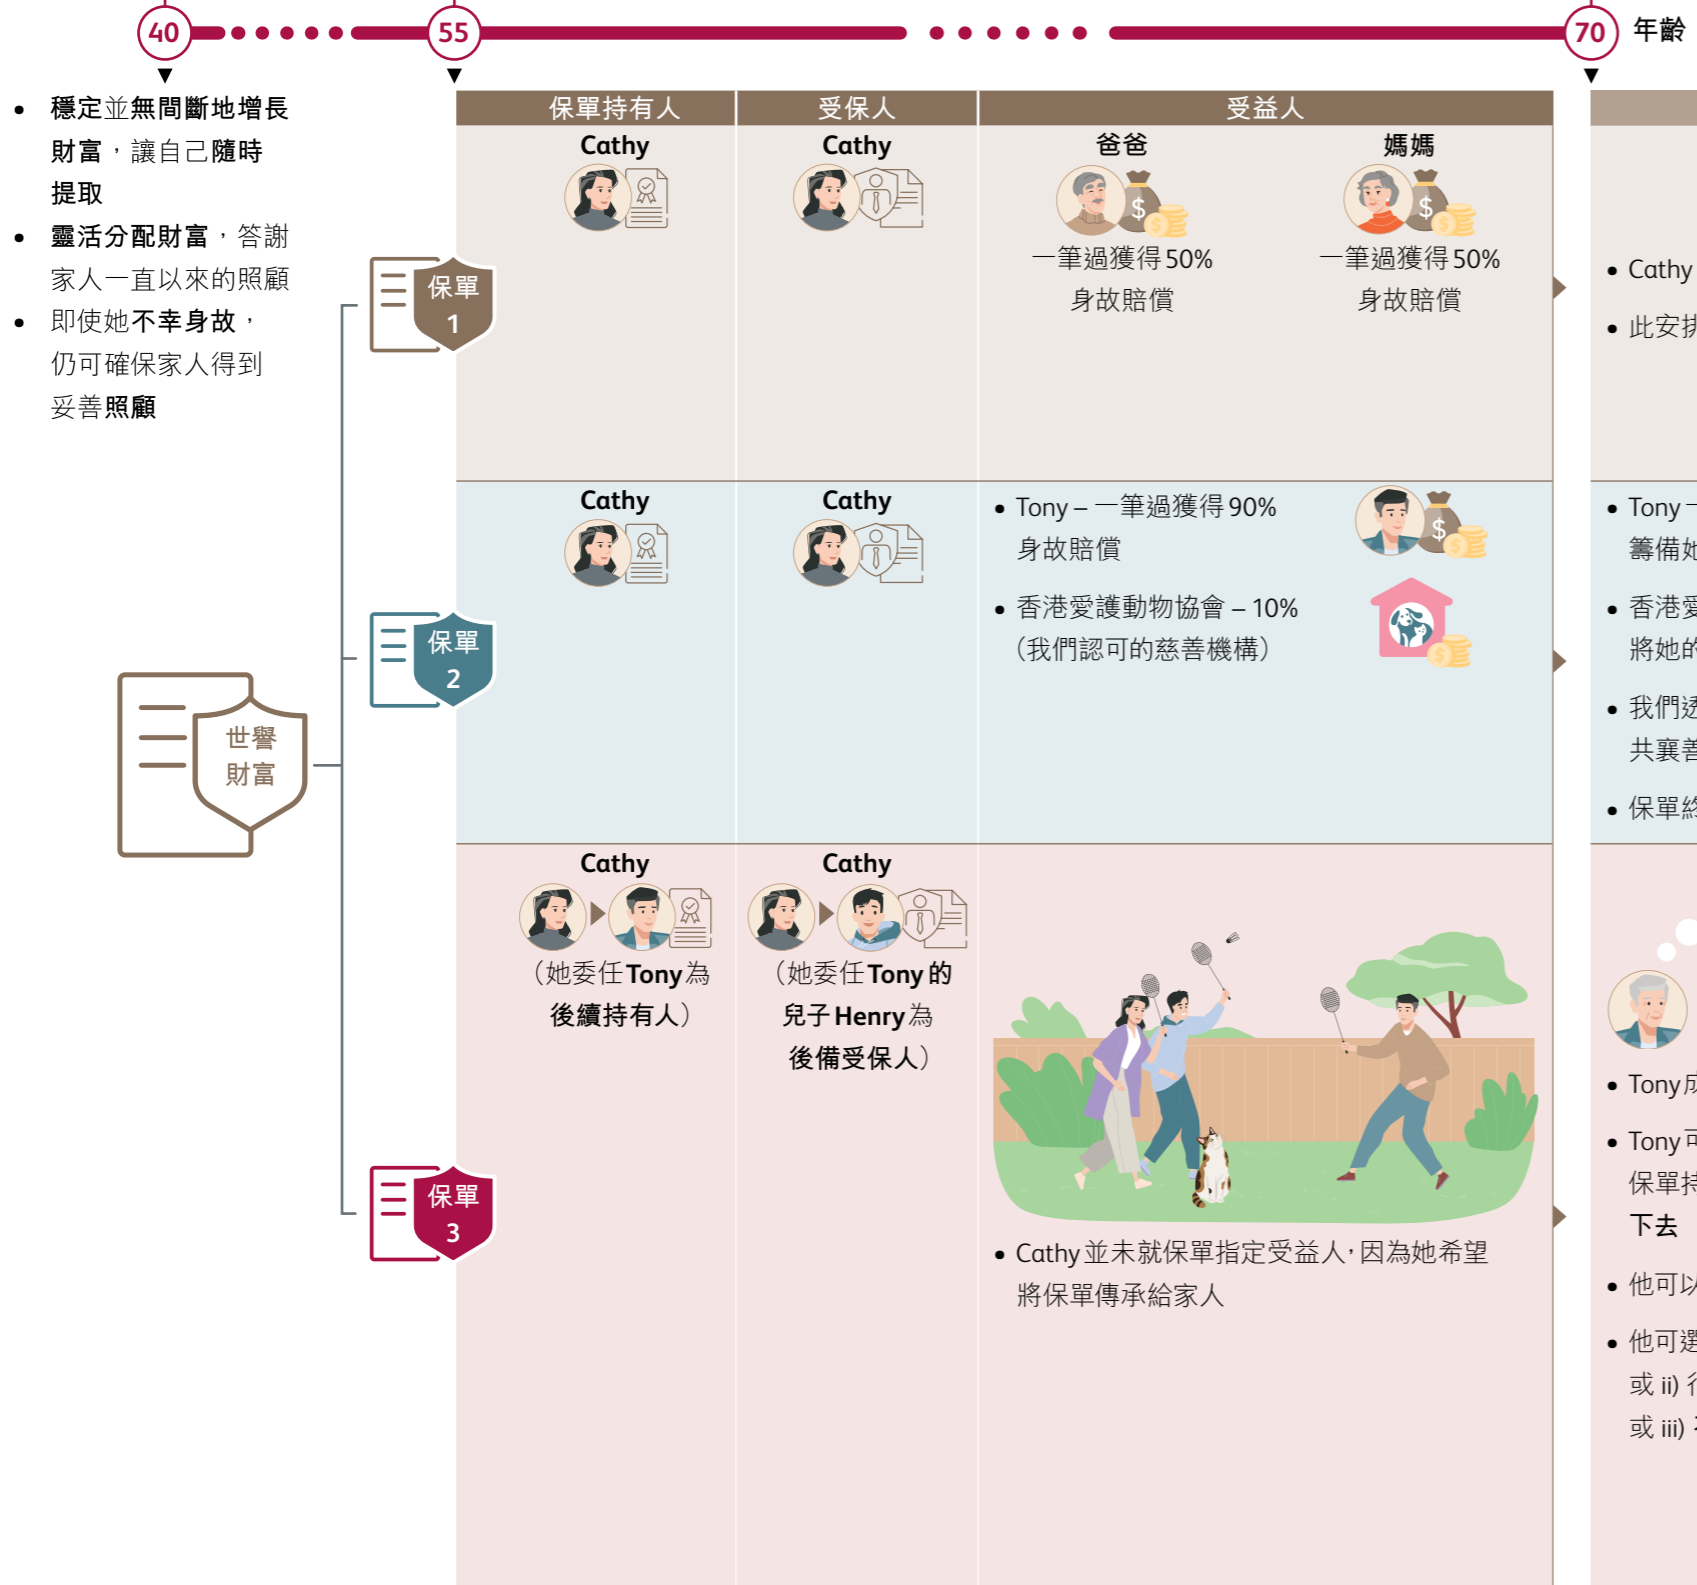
40 55 70 年齡

- 穩定並無間斷地增長財富，讓自己隨時提取
- 靈活分配財富，答謝家人一直以來的照顧
- 即使她不幸身故，仍可確保家人得到妥善照顧

世譽財富

保單 1

保單 2

保單 3

| 保單持有人 | 受保人 | 受益人 | |
|---|---|---|---|
| Cathy | Cathy | 爸爸 一筆過獲得50%身故賠償 | 媽媽 一筆過獲得50%身故賠償 |
| Cathy | Cathy | • Tony – 一筆過獲得90%身故賠償 • 香港愛護動物協會 – 10%（我們認可的慈善機構） | |
| Cathy （她委任Tony為後續持有人） | Cathy （她委任Tony的兒子Henry為後備受保人） | • Cathy並未就保單指定受益人，因為她希望將保單傳承給家人 | |

• Cathy
• 此安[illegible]

• Tony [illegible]
籌備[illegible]
• 香港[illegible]
將她的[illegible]
• 我們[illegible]
共襄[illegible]
• 保單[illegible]

• Tony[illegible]
• Tony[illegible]
保單持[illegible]
下去
• 他可以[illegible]
• 他可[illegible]
或 ii) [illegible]
或 iii) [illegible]